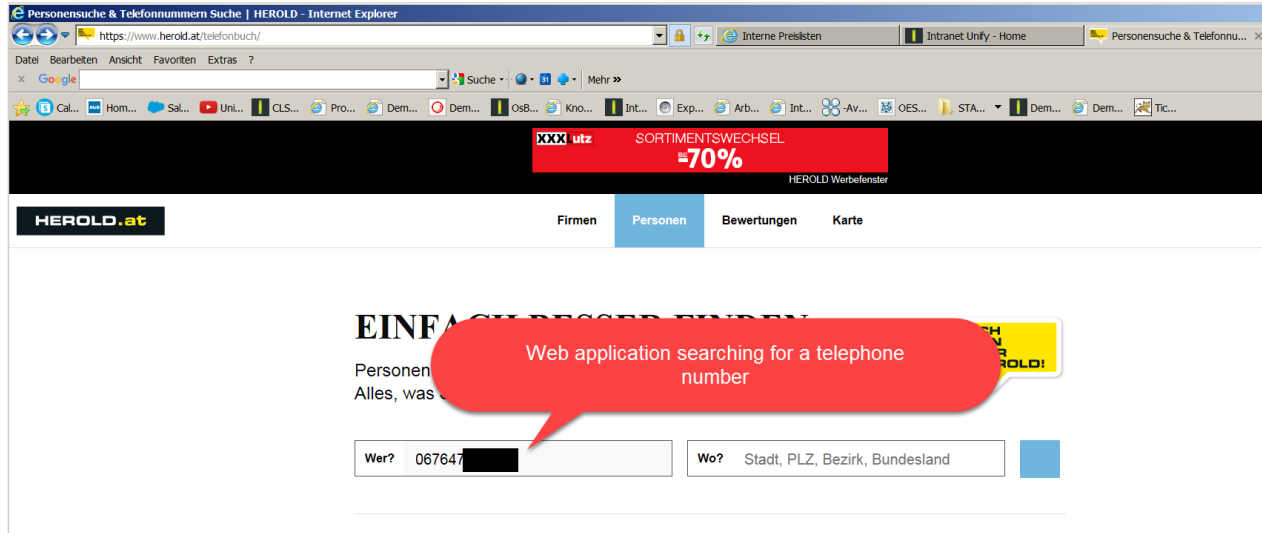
Personensuche & Telefonnummern Suche | HEROLD - Internet Explorer

https://www.herold.at/telefonbuch/

Interne Preislisten | Intranet Unify - Home | Personensuche & Telefonnu...

Datei Bearbeiten Ansicht Favoriten Extras ?

Google | Suche | Mehr »

Cal... Hom... Sal... Uni... CLS... Pro... Dem... Dem... OsB... Kno... Int... Exp... Arb... Int... -Av... OES... STA... Dem... Dem... Tic...

XXXLutz SORTIMENTSWECHSEL BIS -70%
HEROLD Werbefenster

HEROLD.at

Firmen | Personen | Bewertungen | Karte

EINFACH BESSER FINDEN

Personen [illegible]
Alles, was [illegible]

Web application searching for a telephone number

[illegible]CH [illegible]N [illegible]R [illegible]ROLD!

Wer? 067647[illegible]

Wo? Stadt, PLZ, Bezirk, Bundesland